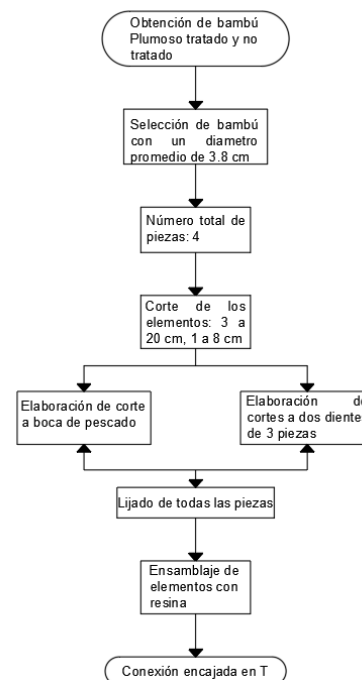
Obtención de bambú Plumoso tratado y no tratado

Selección de bambú con un diametro promedio de 3.8 cm

Número total de piezas: 4

Corte de los elementos: 3 a 20 cm, 1 a 8 cm

Elaboración de corte a boca de pescado

Elaboración de cortes a dos dientes de 3 piezas

Lijado de todas las piezas

Ensamblaje de elementos con resina

Conexión encajada en T